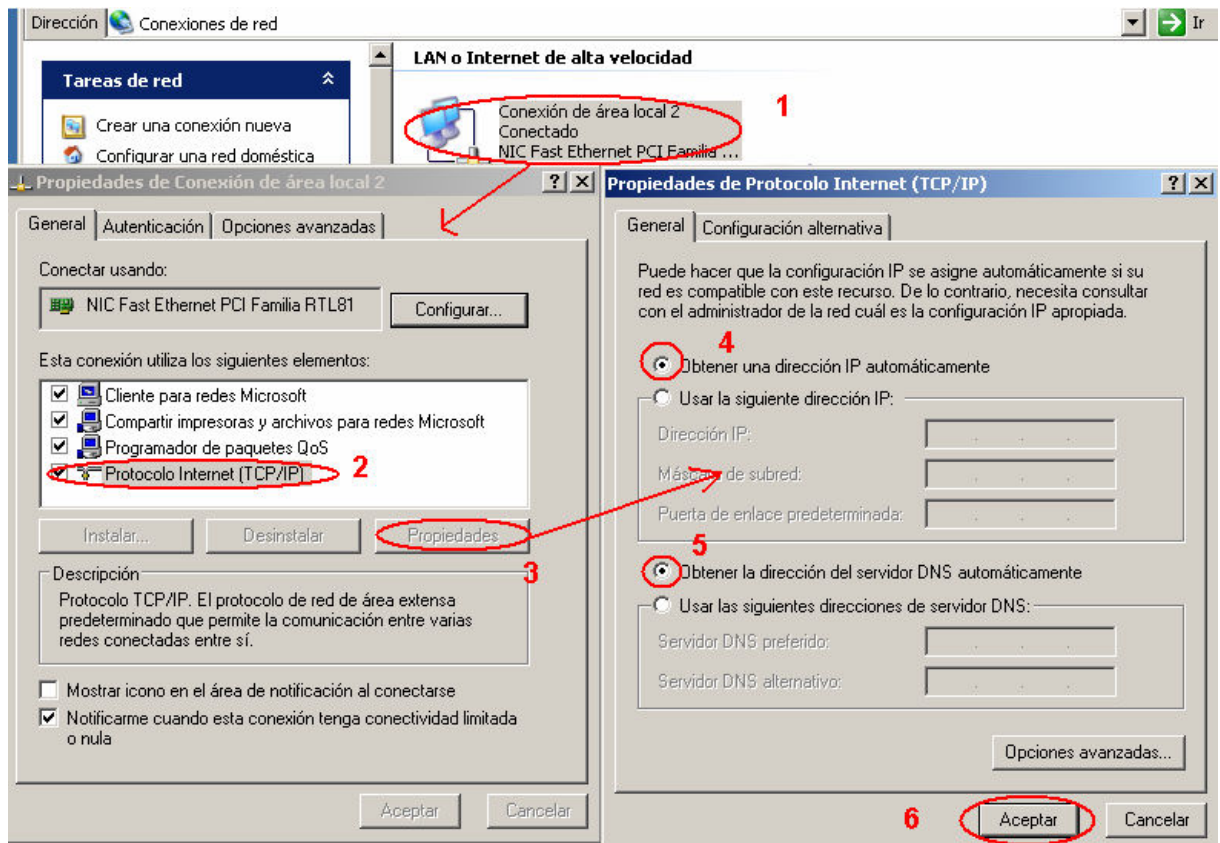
Dirección Conexiones de red

Ir

Tareas de red

Crear una conexión nueva

Configurar una red doméstica

LAN o Internet de alta velocidad

Conexión de área local 2
Conectado
NIC Fast Ethernet PCI Familia ...

1

Propiedades de Conexión de área local 2

? X

General | Autenticación | Opciones avanzadas

Conectar usando:

NIC Fast Ethernet PCI Familia RTL81

Configurar...

Esta conexión utiliza los siguientes elementos:

Cliente para redes Microsoft
Compartir impresoras y archivos para redes Microsoft
Programador de paquetes QoS
Protocolo Internet (TCP/IP)

2

Instalar... | Desinstalar | Propiedades

3

Descripción

Protocolo TCP/IP. El protocolo de red de área extensa predeterminado que permite la comunicación entre varias redes conectadas entre sí.

Mostrar icono en el área de notificación al conectarse

Notificarme cuando esta conexión tenga conectividad limitada o nula

Aceptar | Cancelar

Propiedades de Protocolo Internet (TCP/IP)

? X

General | Configuración alternativa

Puede hacer que la configuración IP se asigne automáticamente si su red es compatible con este recurso. De lo contrario, necesita consultar con el administrador de la red cuál es la configuración IP apropiada.

4

Obtener una dirección IP automáticamente

Usar la siguiente dirección IP:

Dirección IP:

Máscara de subred:

Puerta de enlace predeterminada:

5

Obtener la dirección del servidor DNS automáticamente

Usar las siguientes direcciones de servidor DNS:

Servidor DNS preferido:

Servidor DNS alternativo:

Opciones avanzadas...

6

Aceptar | Cancelar